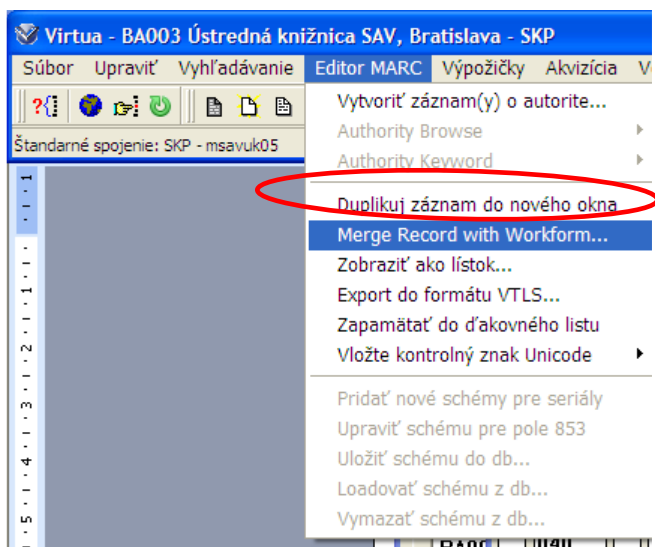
Virtua - BA003 Ústredná knižnica SAV, Bratislava - SKP

Súbor Upraviť Vyhľadávanie Editor MARC Výpožičky Akvizícia V

Štandarné spojenie: SKP - msavuk05

Vytvoriť záznam(y) o autorite...
Authority Browse
Authority Keyword
Duplikuj záznam do nového okna
Merge Record with Workform...
Zobraziť ako lístok...
Export do formátu VTLS...
Zapamätať do ďakovného listu
Vložte kontrolný znak Unicode
Pridať nové schémy pre seriály
Upraviť schému pre pole 853
Uložiť schému do db...
Loadovať schému z db...
Vymazať schému z db...

1
2
3
4
5